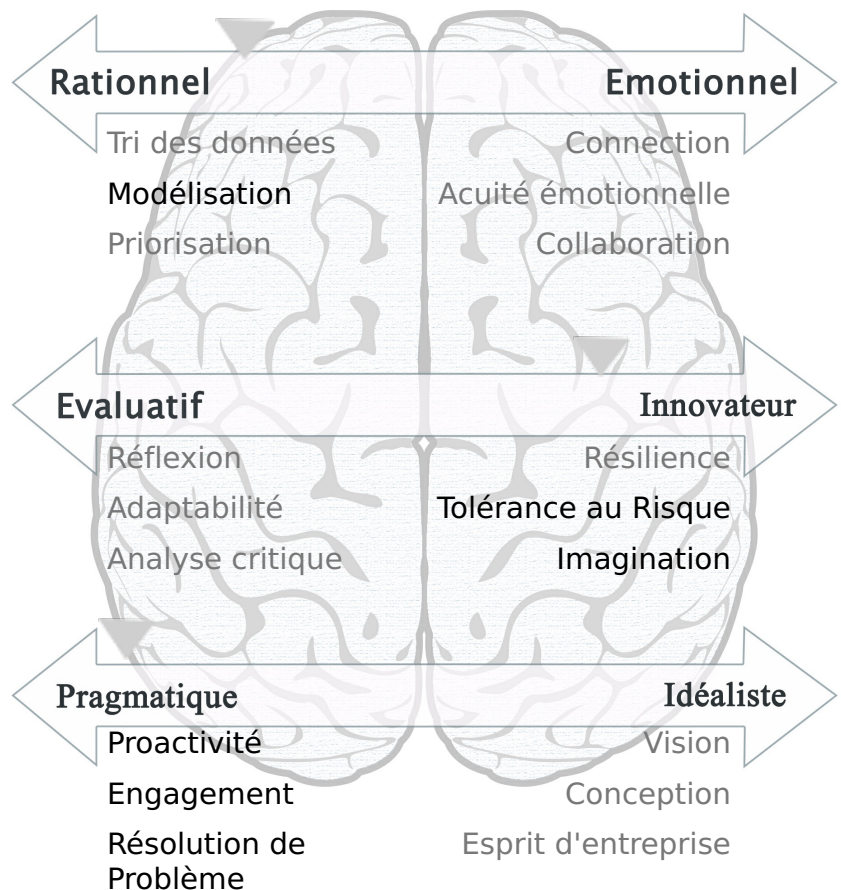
Rationnel

Emotionnel

Tri des données
Modélisation
Priorisation

Connection
Acuité émotionnelle
Collaboration

Evaluatif

Innovateur

Réflexion
Adaptabilité
Analyse critique

Résilience
Tolérance au Risque
Imagination

Pragmatique

Idéaliste

Proactivité
Engagement
Résolution de Problème

Vision
Conception
Esprit d'entreprise